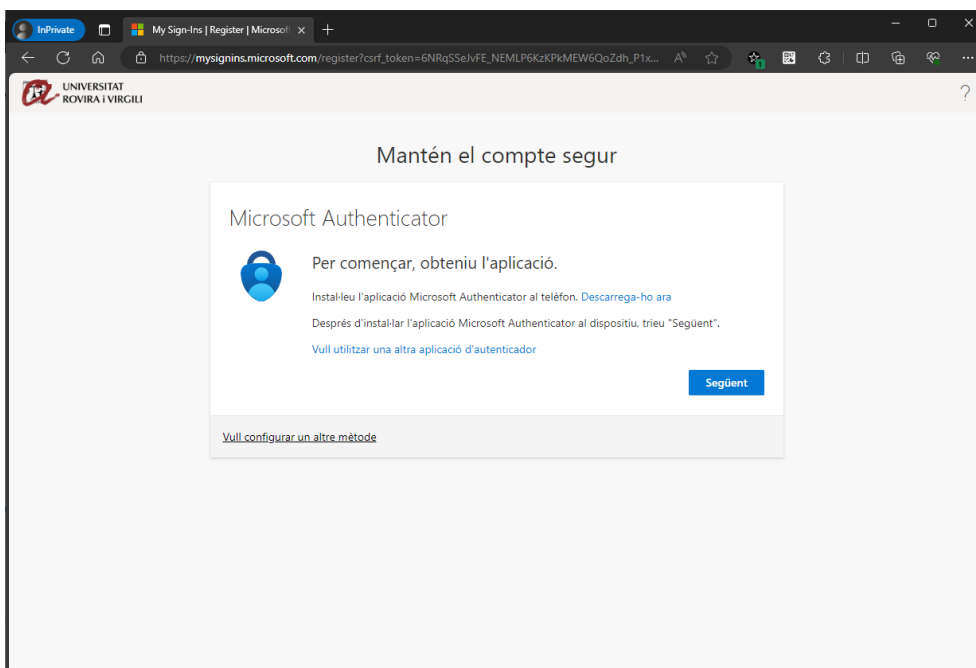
InPrivate

My Sign-Ins | Register | Microsof

https://mysignins.microsoft.com/register?csrf_token=6NRqSSeJvFE_NEMLP6KzKPkMEW6QoZdh_P1x...

UNIVERSITAT ROVIRA i VIRGILI

?

Mantén el compte segur

Microsoft Authenticator

Per començar, obteniu l'aplicació.

Instal·leu l'aplicació Microsoft Authenticator al telèfon. Descarrega-ho ara

Després d'instal·lar l'aplicació Microsoft Authenticator al dispositiu, trieu "Següent".

Vull utilitzar una altra aplicació d'autenticador

Següent

Vull configurar un altre mètode